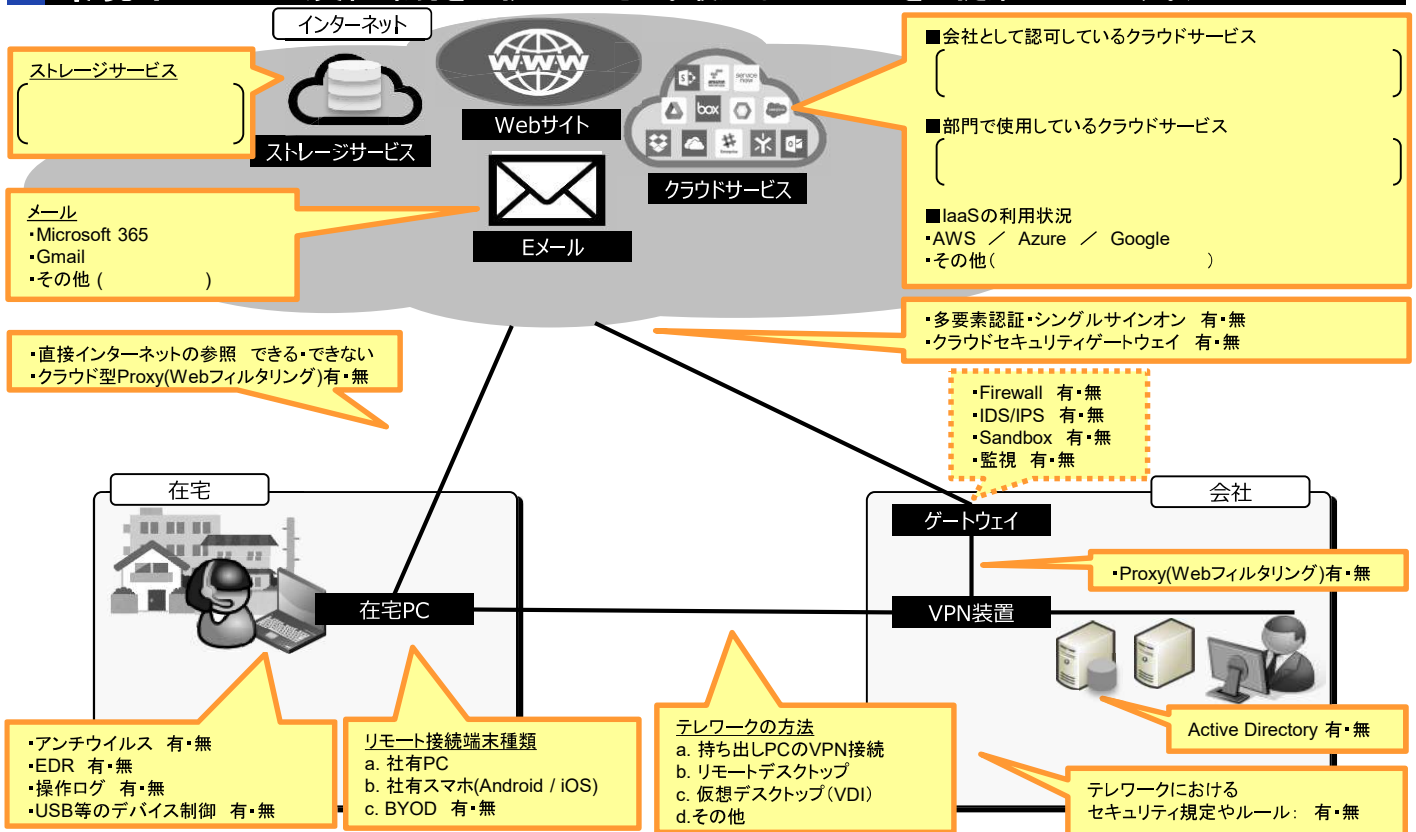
インターネット

ストレージサービス
( )

ストレージサービス

Webサイト

クラウドサービス

Eメール

メール
・Microsoft 365
・Gmail
・その他（ ）

■会社として認可しているクラウドサービス
( )
■部門で使用しているクラウドサービス
( )
■IaaSの利用状況
・AWS ／ Azure ／ Google
・その他（ ）

・多要素認証・シングルサインオン 有・無
・クラウドセキュリティゲートウェイ 有・無

・直接インターネットの参照 できる・できない
・クラウド型Proxy(Webフィルタリング)有・無

・Firewall 有・無
・IDS/IPS 有・無
・Sandbox 有・無
・監視 有・無

在宅

在宅PC

会社

ゲートウェイ

・Proxy(Webフィルタリング)有・無

VPN装置

Active Directory 有・無

・アンチウイルス 有・無
・EDR 有・無
・操作ログ 有・無
・USB等のデバイス制御 有・無

リモート接続端末種類
a. 社有PC
b. 社有スマホ(Android / iOS)
c. BYOD 有・無

テレワークの方法
a. 持ち出しPCのVPN接続
b. リモートデスクトップ
c. 仮想デスクトップ（VDI）
d.その他

テレワークにおける
セキュリティ規定やルール： 有・無